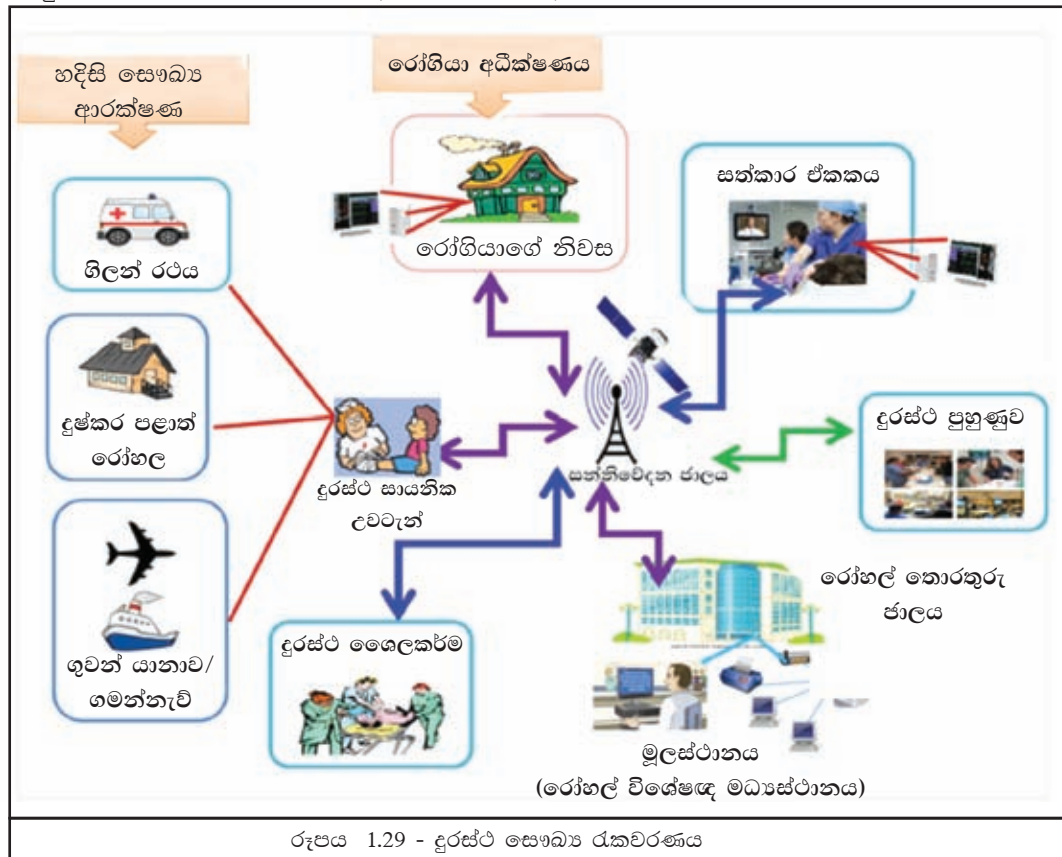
හදිසි සෞඛ්‍ය ආරක්ෂණ

රෝගියා අධීක්ෂණය

රෝගියාගේ නිවස

සත්කාර ඒකකය

ගිලන් රථය

දුෂ්කර පළාත් රෝහල

දුරස්ථ සායනික උපවැන්

සන්නිවේදන ජාලය

දුරස්ථ පුහුණුව

ගුවන් යානාව/ ගමන්නැව්

දුරස්ථ ශෛලකර්ම

රෝහල් තොරතුරු ජාලය

මූලස්ථානය (රෝහල් විශේෂඥ මධ්‍යස්ථානය)

රූපය 1.29 - දුරස්ථ සෞඛ්‍ය රැකවරණය